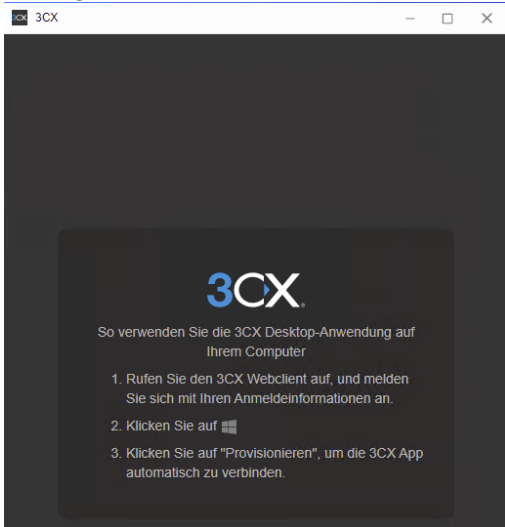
3CX

3CX

So verwenden Sie die 3CX Desktop-Anwendung auf Ihrem Computer

1. Rufen Sie den 3CX Webclient auf, und melden Sie sich mit Ihren Anmeldeinformationen an.

2. Klicken Sie auf

3. Klicken Sie auf "Provisionieren", um die 3CX App automatisch zu verbinden.